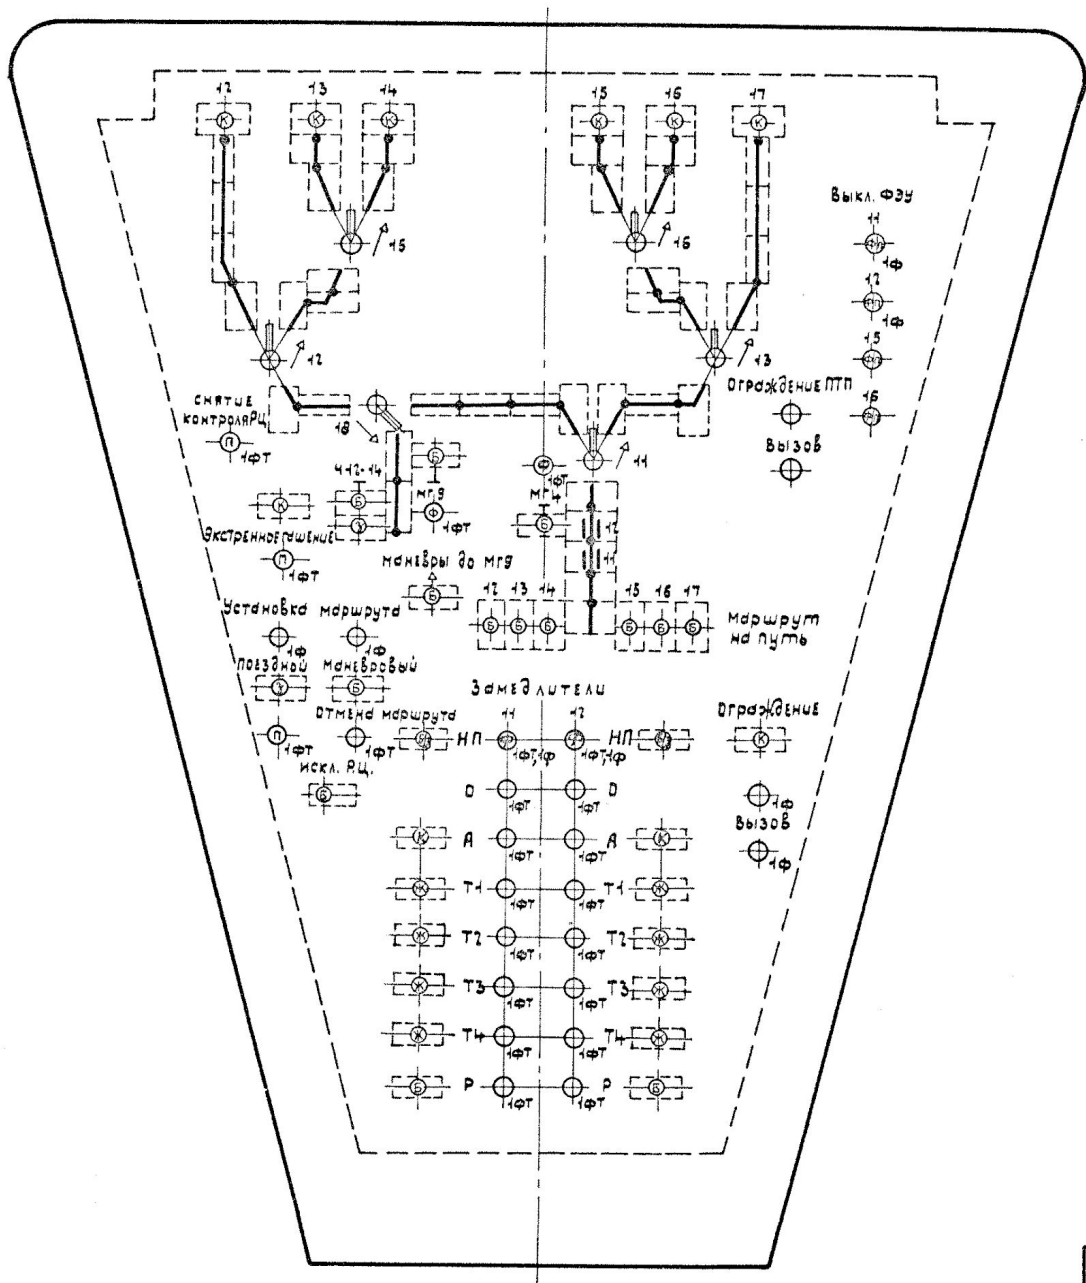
12 13 14 15 16 17

К К К К К К

15 16

12 13

Выкл. ФЗУ
11 1ф
12 1ф
15
16

снятие контроляРЦ
П 1фт

18

Ограждение ПТП

Вызов

11

Ф 1фт

112-14

Б

Мг9

Мг4

К

Ф 1фт

Экстренное гашение
П 1фт

маневры до Мг9

Б

Установка маршрута
1ф 1ф

12 13 14 15 16 17

Маршрут на путь

поездной маневровый

Замедлители

11 12

Ограждение

П 1фт

отмена маршрута 1фт

НП 1фт 1ф 1фт 1ф НП

К

искл. РЦ.

Б

О 1фт 1фт О

1ф

Вызов

А 1фт 1фт А

1ф

Т1 1фт 1фт Т1

Т2 1фт 1фт Т2

Т3 1фт 1фт Т3

Т4 1фт 1фт Т4

Р 1фт 1фт Р